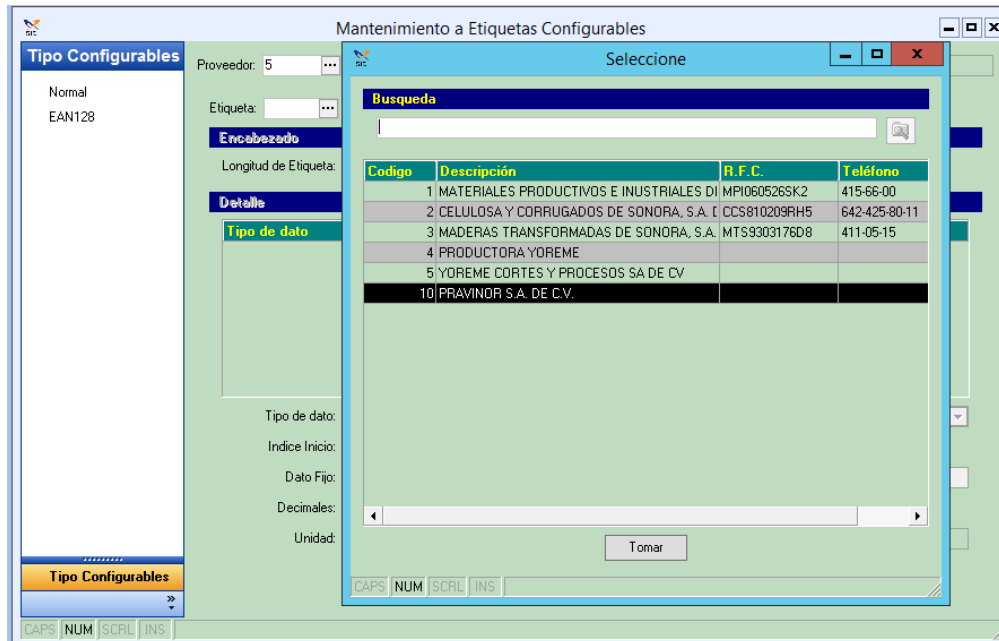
SIC

Mantenimiento a Etiquetas Configurables

Tipo Configurables

Normal
EAN128

Proveedor: 5

Etiqueta:

Encabezado

Longitud de Etiqueta:

Detalle

Tipo de dato

Tipo de dato:
Indice Inicio:
Dato Fijo:
Decimales:
Unidad:

Tipo Configurables

CAPS NUM SCRL INS

SIC

Seleccione

Busqueda

| Codigo | Descripción | R.F.C. | Teléfono |
|---|---|---|---|
| 1 | MATERIALES PRODUCTIVOS E INUSTRIALES DI | MPI060526SK2 | 415-66-00 |
| 2 | CELULOSA Y CORRUGADOS DE SONORA, S.A. D | CCS810209RH5 | 642-425-80-11 |
| 3 | MADERAS TRANSFORMADAS DE SONORA, S.A. | MTS9303176D8 | 411-05-15 |
| 4 | PRODUCTORA YOREME | | |
| 5 | YOREME CORTES Y PROCESOS SA DE CV | | |
| 10 | PRAVINOR S.A. DE C.V. | | |

Tomar

CAPS NUM SCRL INS